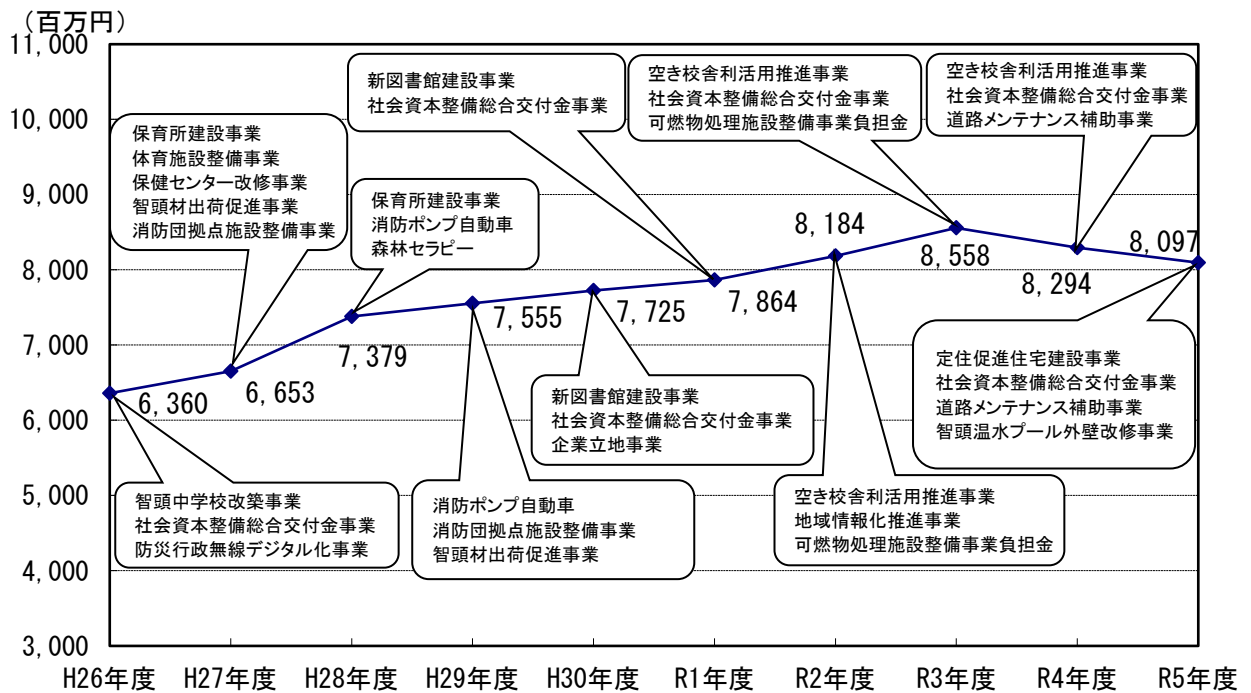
（百万円）
11,000
10,000
9,000
8,000
7,000
6,000
5,000
4,000
3,000

保育所建設事業
体育施設整備事業
保健センター改修事業
智頭材出荷促進事業
消防団拠点施設整備事業

保育所建設事業
消防ポンプ自動車
森林セラピー

新図書館建設事業
社会資本整備総合交付金事業

空き校舎利活用推進事業
社会資本整備総合交付金事業
可燃物処理施設整備事業負担金

空き校舎利活用推進事業
社会資本整備総合交付金事業
道路メンテナンス補助事業

8,184
8,097
8,558
8,294
7,864
7,725
7,555
7,379
6,653
6,360

定住促進住宅建設事業
社会資本整備総合交付金事業
道路メンテナンス補助事業
智頭温水プール外壁改修事業

新図書館建設事業
社会資本整備総合交付金事業
企業立地事業

智頭中学校改築事業
社会資本整備総合交付金事業
防災行政無線デジタル化事業

消防ポンプ自動車
消防団拠点施設整備事業
智頭材出荷促進事業

空き校舎利活用推進事業
地域情報化推進事業
可燃物処理施設整備事業負担金

H26年度 H27年度 H28年度 H29年度 H30年度 R1年度 R2年度 R3年度 R4年度 R5年度